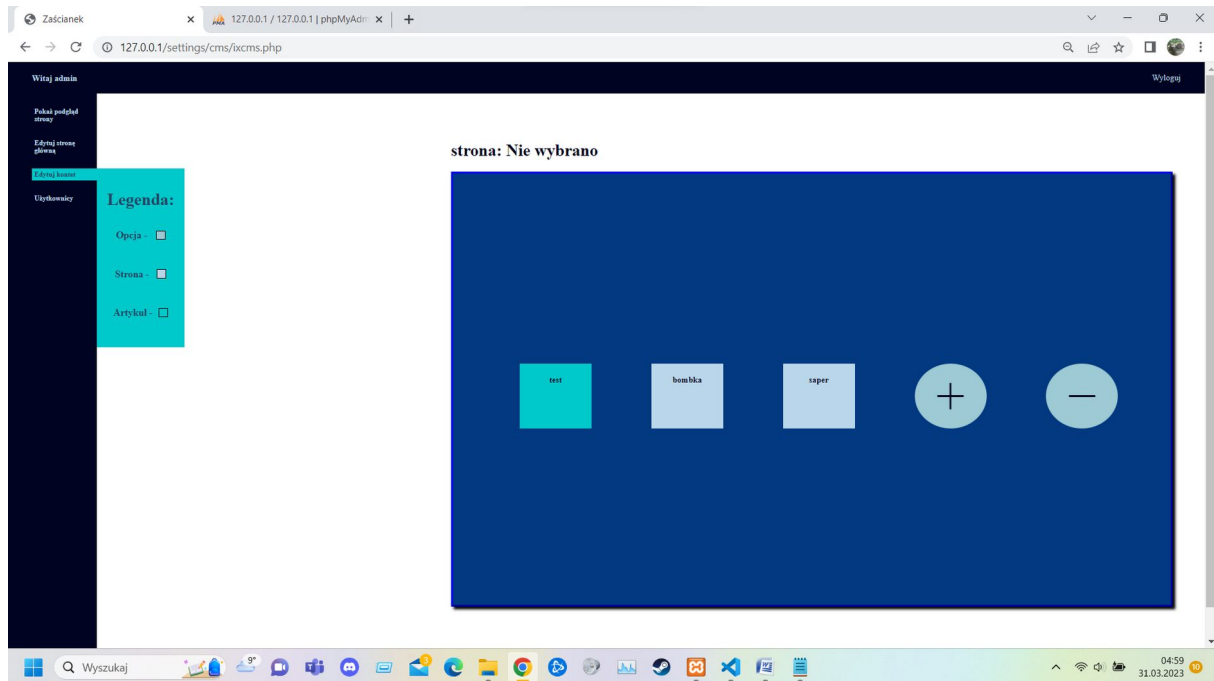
Zaścianek
127.0.0.1 / 127.0.0.1 | phpMyAdm
127.0.0.1/settings/cms/ixcms.php

Witaj admin
Wyloguj

Pokaż podgląd strony
Edytuj stronę główną
Edytuj konust
Użytkownicy

Legenda:
Opcja -
Strona -
Artykuł -

strona: Nie wybrano

test
bombka
saper
+
—

Wyszukaj
9°
04:59
31.03.2023